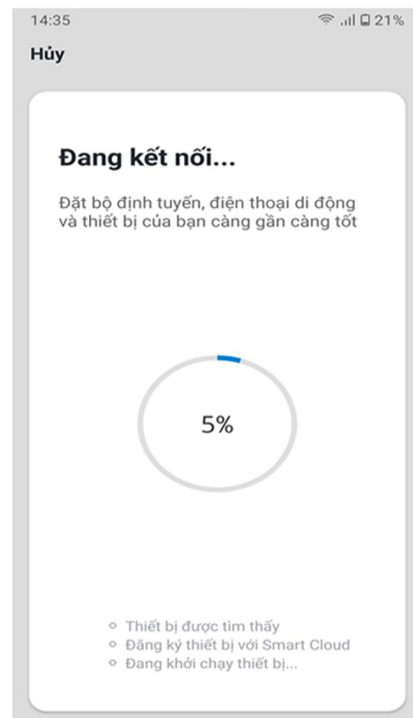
14:35
21%

Hủy

Đang kết nối...

Đặt bộ định tuyến, điện thoại di động và thiết bị của bạn càng gần càng tốt

5%

- Thiết bị được tìm thấy
- Đăng ký thiết bị với Smart Cloud
- Đang khởi chạy thiết bị...